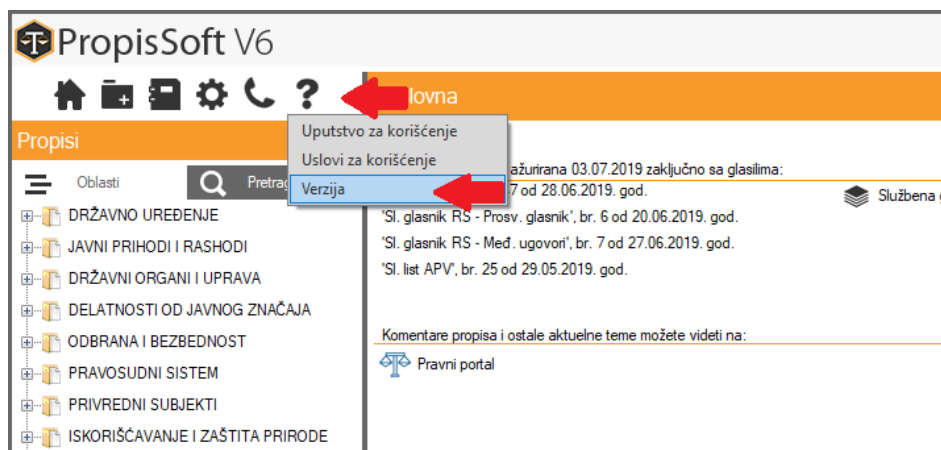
PropisSoft V6

lovna

Propisi

Uputstvo za korišćenje
Uslovi za korišćenje
Verzija

Oblasti
Pretrag

ažurirana 03.07.2019 zaključno sa glasilima:
7 od 28.06.2019. god.
Službena

'Sl. glasnik RS - Prosv. glasnik', br. 6 od 20.06.2019. god.
'Sl. glasnik RS - Međ. ugovori', br. 7 od 27.06.2019. god.
'Sl. list APV', br. 25 od 29.05.2019. god.

DRŽAVNO UREĐENJE
JAVNI PRIHODI I RASHODI
DRŽAVNI ORGANI I UPRAVA
DELATNOSTI OD JAVNOG ZNAČAJA
ODBRANA I BEZBEDNOST
PRAVOSUDNI SISTEM
PRIVREDNI SUBJEKTI
ISKORIŠĆAVANJE I ZAŠTITA PRIRODE

Komentare propisa i ostale aktuelne teme možete videti na:
Pravni portal